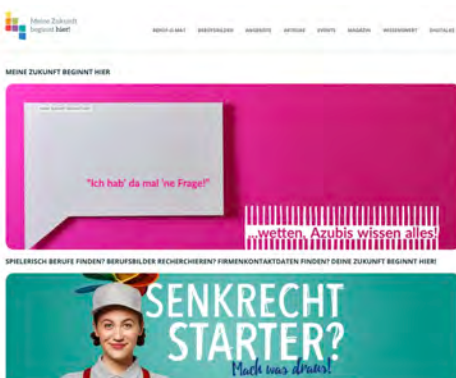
Meine Zukunft beginnt hier!

BERUF-O-MAT BERUFSBILDER ANGEBOTE ARTIKEL EVENTS MAGAZIN WISSENSWERT DIGITALES

MEINE ZUKUNFT BEGINNT HIER

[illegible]

"Ich hab' da mal 'ne Frage!"

...wetten, Azubis wissen alles!

SPIELERISCH BERUFE FINDEN? BERUFSBILDER RECHERCHIEREN? FIRMENKONTAKTDATEN FINDEN? DEINE ZUKUNFT BEGINNT HIER!

SENKRECHT STARTER?

Mach was draus!